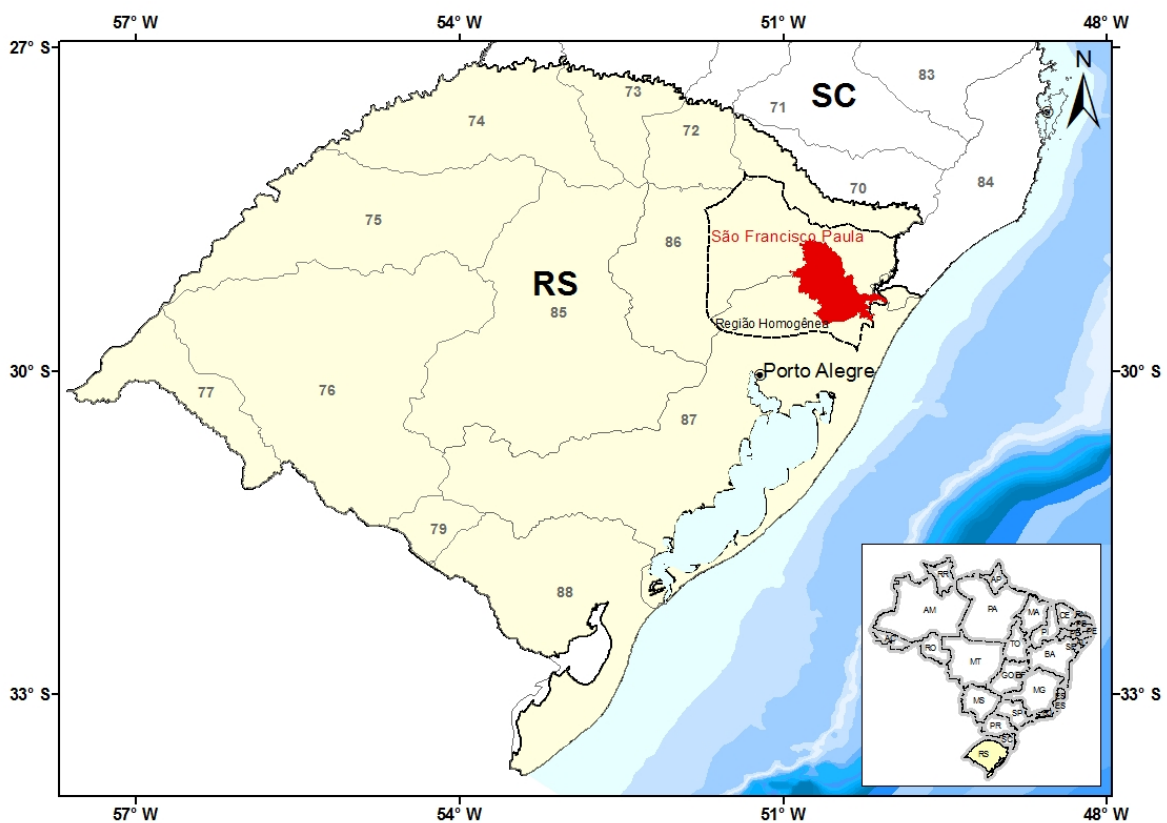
57° W
54° W
51° W
48° W
27° S
30° S
33° S
30° S
33° S
N
SC
83
71
73
72
74
70
84
São Francisco Paula
86
75
RS
85
Região Homogênea
Porto Alegre
77
76
87
79
88
RR
AP
AM
PA
MA
CE
RN
PB
PE
AL
SE
PI
AC
RO
TO
BA
MT
GO
DF
MG
ES
MS
SP
RJ
PR
SC
RS
57° W
54° W
51° W
48° W